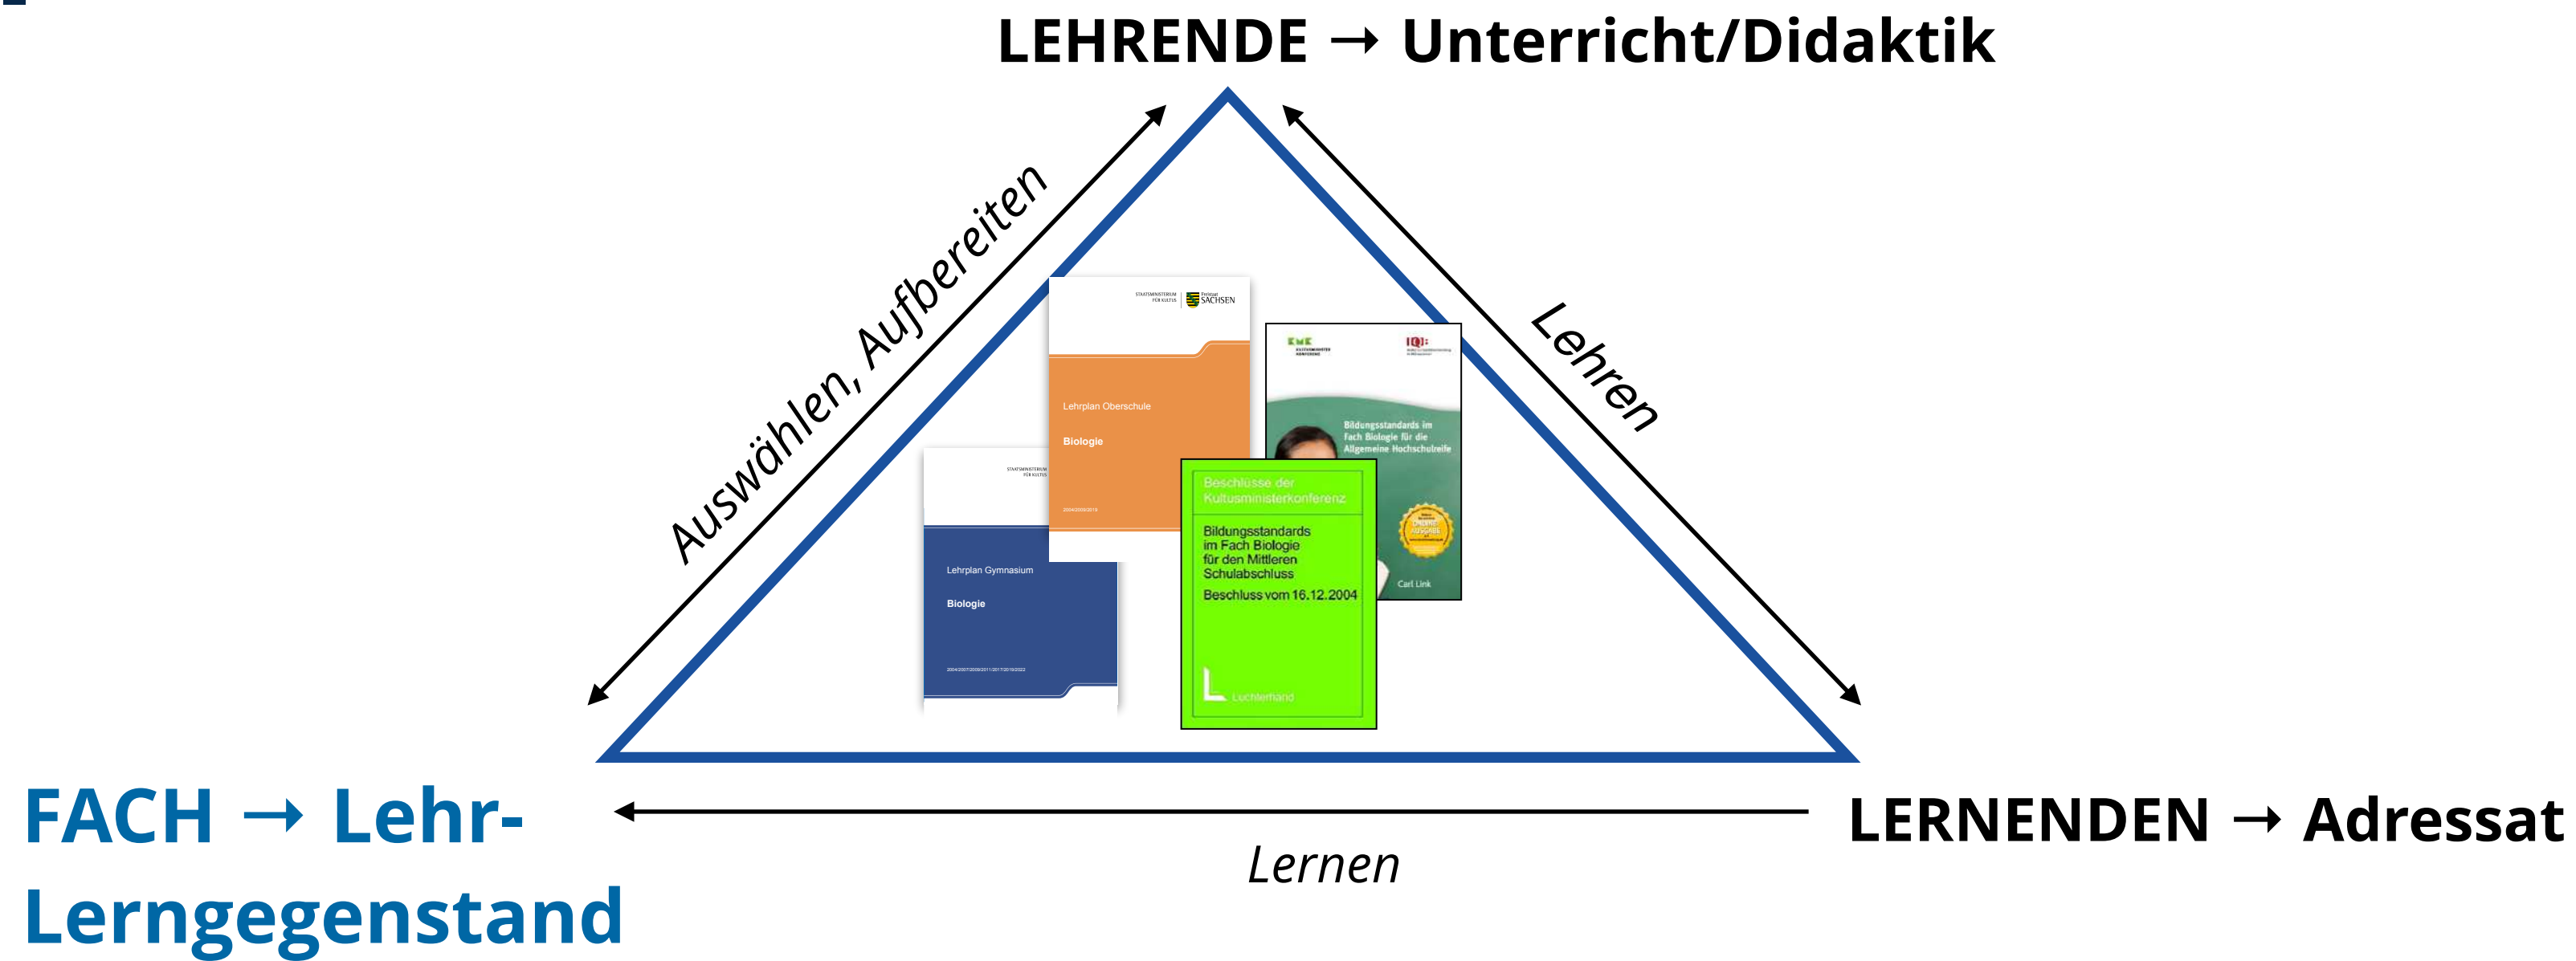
LEHRENDE → Unterricht/Didaktik

Auswählen, Aufbereiten

Lehren

STAATSMINISTERIUM FÜR KULTUS Freistaat SACHSEN

Lehrplan Oberschule

Biologie

2004/2009/2019

STAATSMINISTERIUM FÜR KULTUS

Lehrplan Gymnasium

Biologie

2004/2007/2009/2011/2017/2019/2022

KMK

IQB

Bildungsstandards im Fach Biologie für die Allgemeine Hochschulreife

Carl Link

Beschlüsse der Kultusministerkonferenz

Bildungsstandards im Fach Biologie für den Mittleren Schulabschluss

Beschluss vom 16.12.2004

Luchterhand

FACH → Lehr-Lerngegenstand

Lernen

LERNENDEN → Adressat